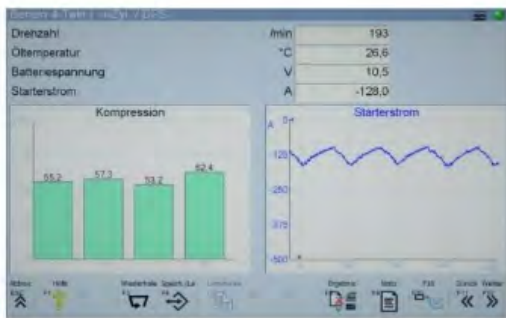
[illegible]

| Drehzahl | /min | 193 |
|---|---|---|
| Öltemperatur | °C | 26,6 |
| Batteriespannung | V | 10,5 |
| Starterstrom | A | -128,0 |

Kompression

55,2 57,3 53,2 62,4

Starterstrom

A 0

-125

-250

-375

-500

Abbruch Hilfe Wiederholen Speichern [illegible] Ergebnis Notiz F10 Zurück Weiter